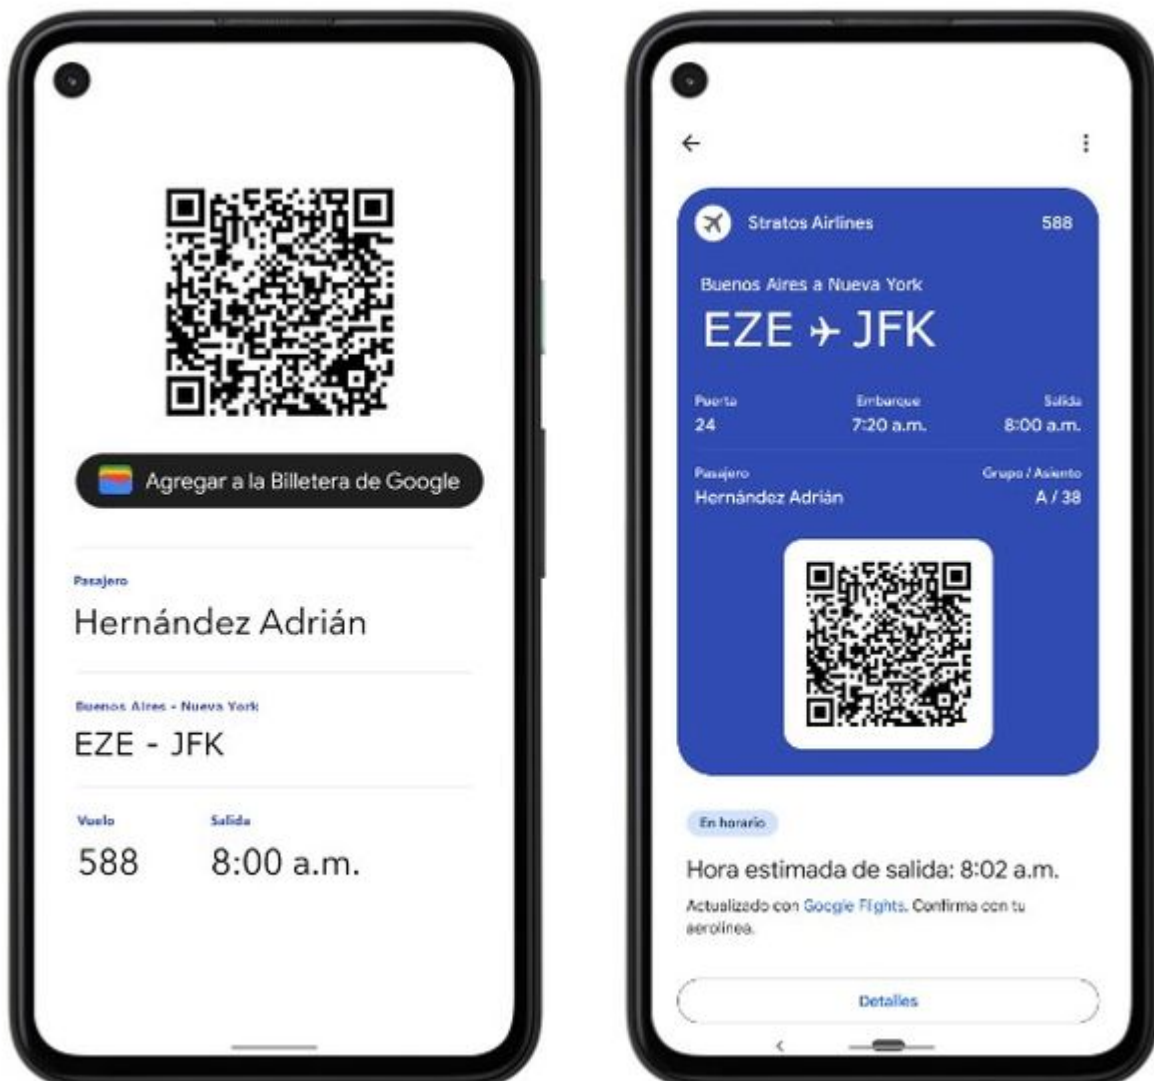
Agregar a la Billetera de Google

Pasajero
Hernández Adrián

Buenos Aires - Nueva York
EZE - JFK

Vuelo
588

Salida
8:00 a.m.

←

Stratos Airlines 588

Buenos Aires a Nueva York
EZE → JFK

Puerta
24

Embarque
7:20 a.m.

Salida
8:00 a.m.

Pasajero
Hernández Adrián

Grupo / Asiento
A / 38

En horario

Hora estimada de salida: 8:02 a.m.

Actualizado con Google Flights. Confirma con tu aerolínea.

Detalles